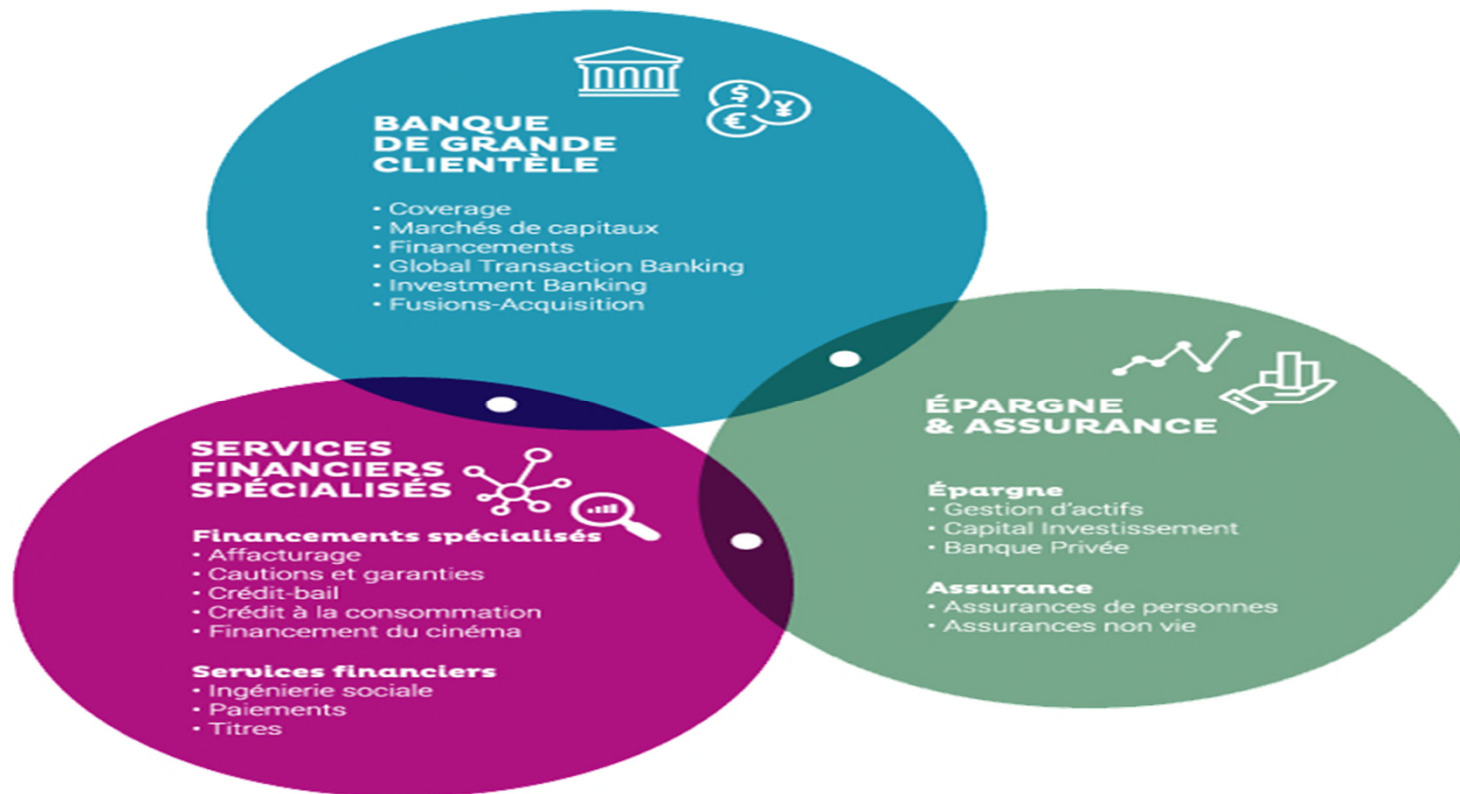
BANQUE DE GRANDE CLIENTÈLE

• Coverage
• Marchés de capitaux
• Financements
• Global Transaction Banking
• Investment Banking
• Fusions-Acquisition

SERVICES FINANCIERS SPÉCIALISÉS

Financements spécialisés
• Affacturage
• Cautions et garanties
• Crédit-bail
• Crédit à la consommation
• Financement du cinéma

Services financiers
• Ingénierie sociale
• Paiements
• Titres

ÉPARGNE & ASSURANCE

Épargne
• Gestion d'actifs
• Capital Investissement
• Banque Privée

Assurance
• Assurances de personnes
• Assurances non vie